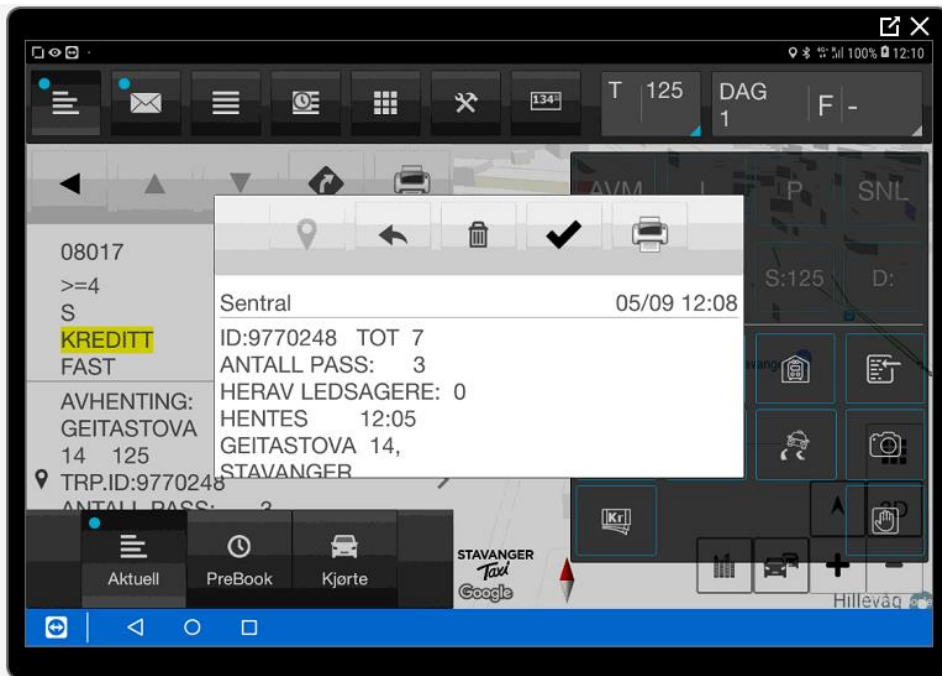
100% 12:10

134

T 125

DAG 1

F -

AVM

P

SNL

S:125

D:

08017
>=4
S
KREDITT
FAST
AVHENTING:
GEITASTOVA
14 125
TRP.ID:9770248
ANTALL PASS: 3

Sentral 05/09 12:08

ID:9770248 TOT 7
ANTALL PASS: 3
HERAV LEDSAGERE: 0
HENTES 12:05
GEITASTOVA 14,
STAVANGER

Kr

3D

Aktuell

PreBook

Kjørte

STAVANGER Taxi

Google

Hillevåg